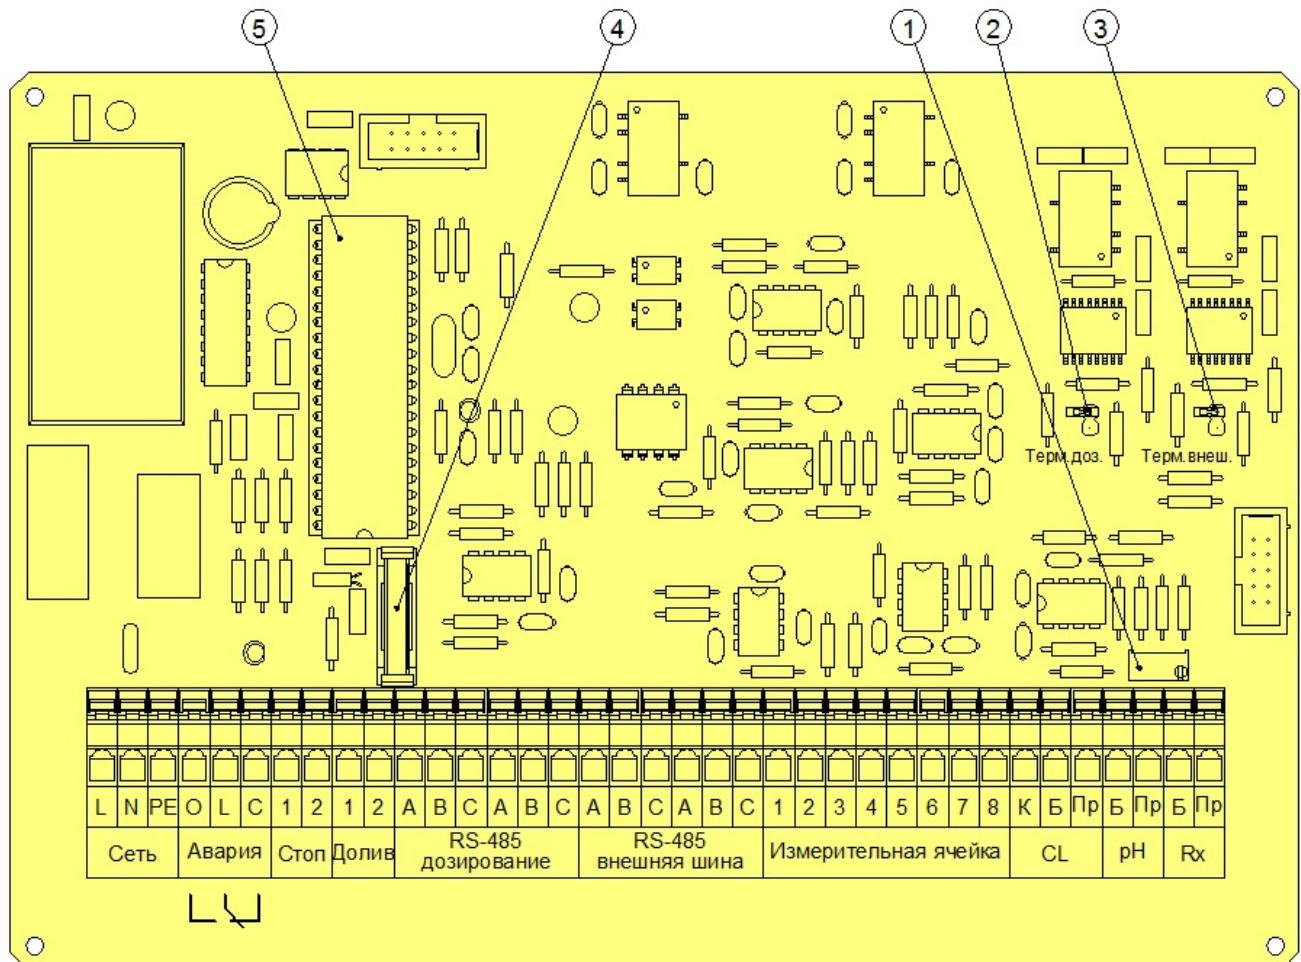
5 4 1 2 3

Терм.доз. Терм.внеш.

| L | N | PE | O | L | C | 1 | 2 | 1 | 2 | A | B | C | A | B | C | A | B | C | A | B | C | 1 | 2 | 3 | 4 | 5 | 6 | 7 | 8 | К | Б | Пр | Б | Пр | Б | Пр |
|---|---|---|---|---|---|---|---|---|---|---|---|---|---|---|---|---|---|---|---|---|---|---|---|---|---|---|---|---|---|---|---|---|---|---|---|---|
| Сеть | | | Авария | | | Стоп | | Долив | | RS-485 дозирование | | | | | | RS-485 внешняя шина | | | | | | Измерительная ячейка | | | | | | | | CL | | | pH | | Rx | |